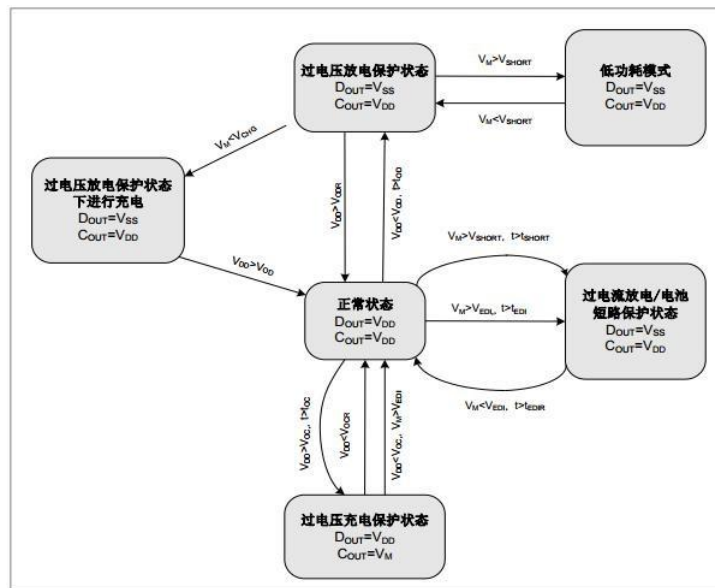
过电压放电保护状态
$D_{OUT}=V_{SS}$
$C_{OUT}=V_{DD}$

$V_M>V_{SHORT}$

$V_M<V_{SHORT}$

低功耗模式
$D_{OUT}=V_{SS}$
$C_{OUT}=V_{DD}$

$V_M<V_{CHG}$

过电压放电保护状态下进行充电
$D_{OUT}=V_{SS}$
$C_{OUT}=V_{DD}$

$V_{DD}>V_{ODR}$

$V_{DD}<V_{OD}$, $t>t_{OD}$

$V_{DD}>V_{OD}$

$V_M>V_{SHORT}$, $t>t_{SHORT}$

正常状态
$D_{OUT}=V_{DD}$
$C_{OUT}=V_{DD}$

$V_M>V_{EDI}$, $t>t_{EDI}$

过电流放电/电池短路保护状态
$D_{OUT}=V_{SS}$
$C_{OUT}=V_{DD}$

$V_M<V_{EDI}$, $t>t_{EDIR}$

$V_{DD}>V_{OC}$, $t>t_{OC}$

$V_{DD}<V_{OCR}$

$V_{DD}<V_{OC}$, $V_M>V_{EDI}$

过电压充电保护状态
$D_{OUT}=V_{DD}$
$C_{OUT}=V_M$